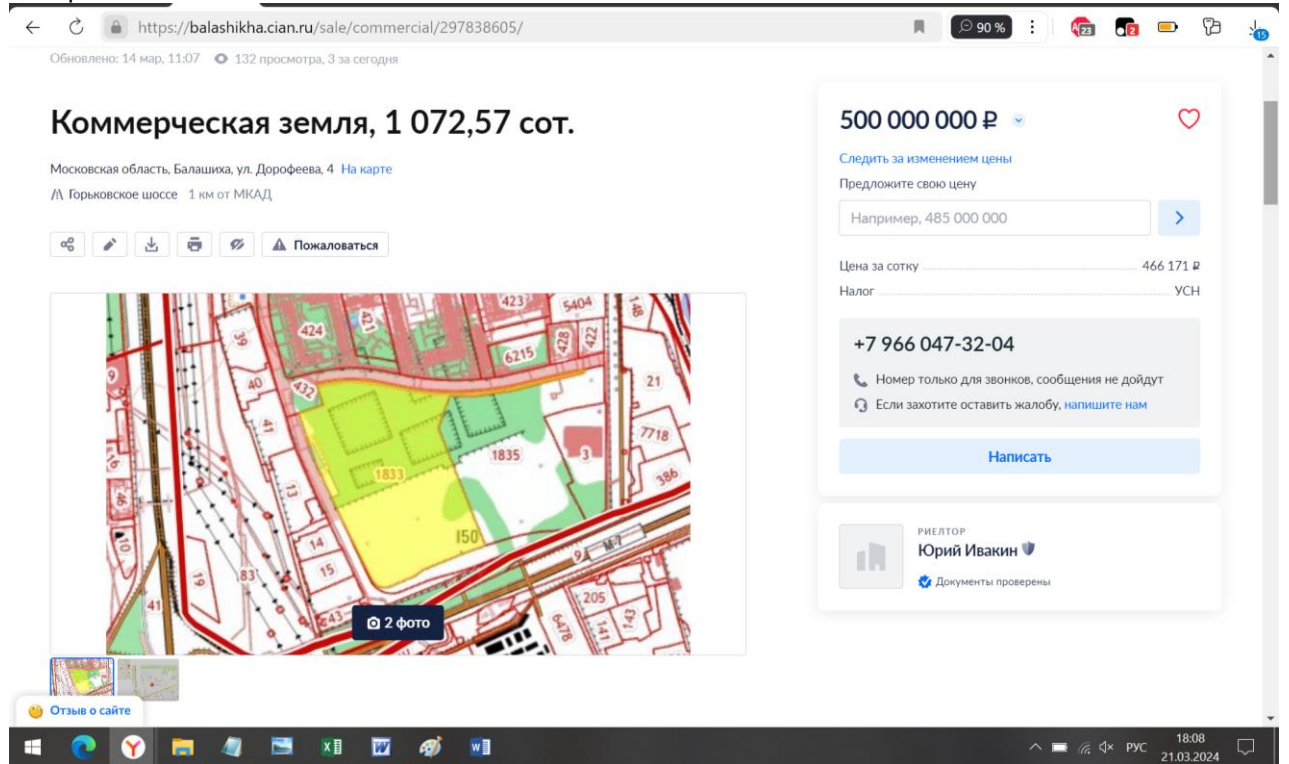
https://balashikha.cian.ru/sale/commercial/297838605/

90 %

Обновлено: 14 мар, 11:07 132 просмотра, 3 за сегодня

Коммерческая земля, 1 072,57 сот.

Московская область, Балашиха, ул. Дорофеева, 4 На карте

Горьковское шоссе 1 км от МКАД

Пожаловаться

423 5404 148 424 421 6215 428 422 39 432 21 40 7718 41 1833 1835 3 13 386 10 14 150 15 M-7 9 19 83 205 41 143 141 6478

2 фото

Отзыв о сайте

500 000 000 ₽

Следить за изменением цены

Предложите свою цену

Например, 485 000 000

Цена за сотку 466 171 ₽

Налог УСН

+7 966 047-32-04

Номер только для звонков, сообщения не дойдут

Если захотите оставить жалобу, напишите нам

Написать

РИЕЛТОР

Юрий Ивакин

Документы проверены

РУС 18:08 21.03.2024